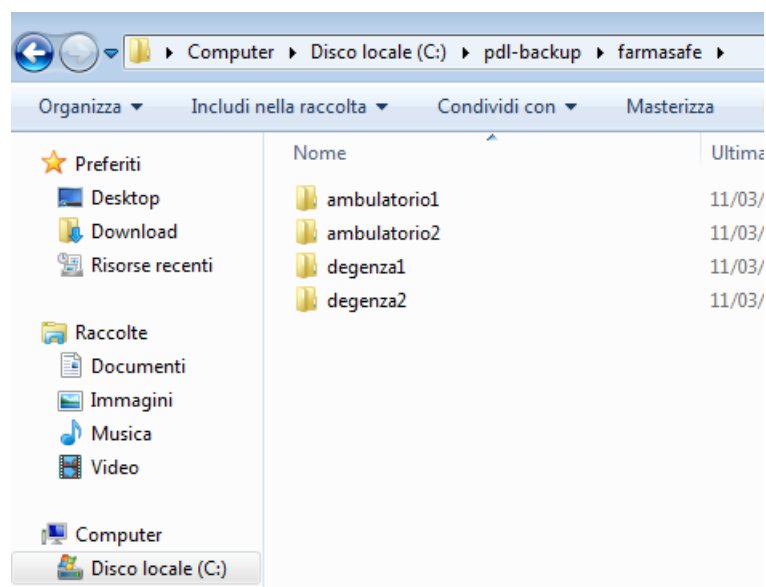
▸ Computer ▸ Disco locale (C:) ▸ pdl-backup ▸ farmasafe ▸

Organizza ▾ Includi nella raccolta ▾ Condividi con ▾ Masterizza

Preferiti
Desktop
Download
Risorse recenti

Raccolte
Documenti
Immagini
Musica
Video

Computer
Disco locale (C:)

| Nome | Ultima |
|---|---|
| ambulatorio1 | 11/03/ |
| ambulatorio2 | 11/03/ |
| degenza1 | 11/03/ |
| degenza2 | 11/03/ |